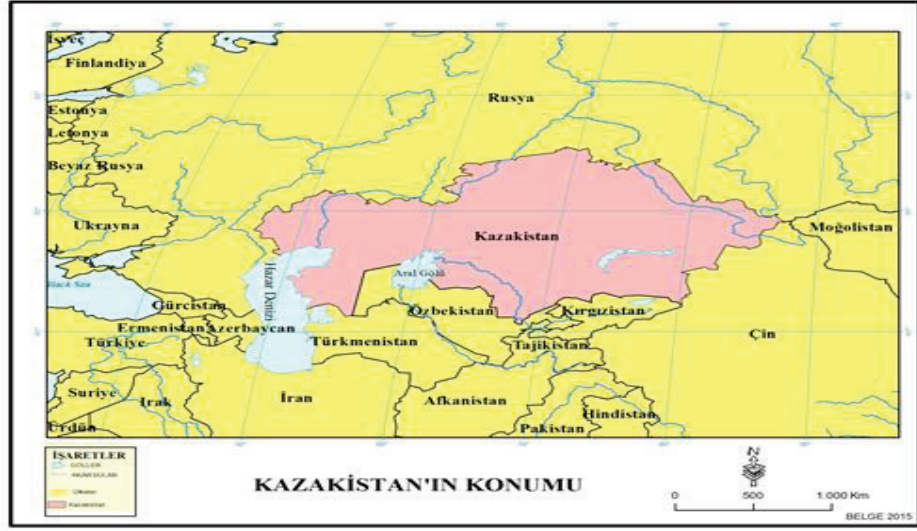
İsveç
Finlandiya
Estonya
Letonya
Beyaz Rusya
Rusya
Ukrayna
Kazakistan
Moğolistan
Black Sea
Hazar Denizi
Aral Gölü
Gürcistan
Ermenistan
Azerbaycan
Özbekistan
Kırgızistan
Türkiye
Türkmenistan
Tajikistan
Çin
Suriye
Irak
İran
Afkanistan
Hindistan
Ürdün
Pakistan

İŞARETLER
GÖLLER
AKARSULAR
Ülkeler
Kazakistan

KAZAKİSTAN'IN KONUMU

0 500 1.000 Km
BELGE 2015